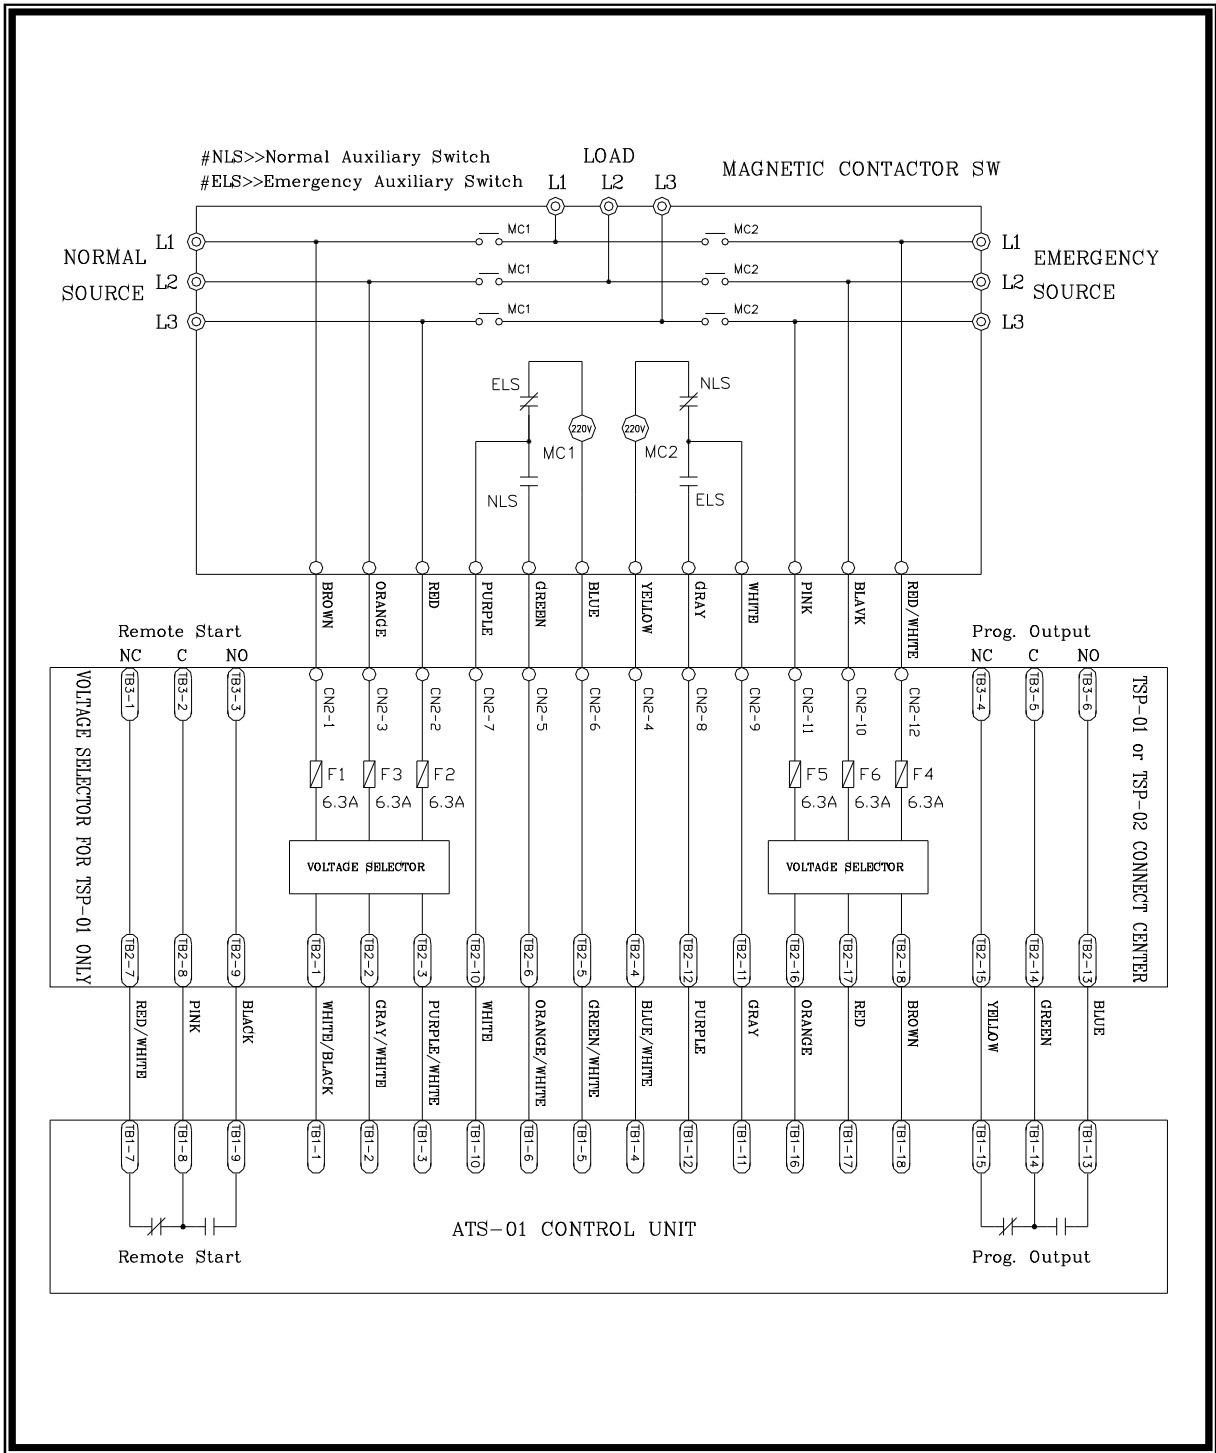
#NLS>>Normal Auxiliary Switch
#ELS>>Emergency Auxiliary Switch

LOAD
L1 L2 L3

MAGNETIC CONTACTOR SW

NORMAL SOURCE
L1
L2
L3

MC1 MC1 MC1
MC2 MC2 MC2

EMERGENCY SOURCE
L1
L2
L3

ELS
220V
MC1
NLS

NLS
220V
MC2
ELS

BROWN ORANGE RED PURPLE GREEN BLUE YELLOW GRAY WHITE PINK BLAVK RED/WHITE

Remote Start
NC C NO

Prog. Output
NC C NO

VOLTAGE SELECTOR FOR TSP-01 ONLY

TSP-01 or TSP-02 CONNECT CENTER

TB3-1 TB3-2 TB3-3
CN2-1 CN2-3 CN2-2 CN2-7 CN2-5 CN2-6 CN2-4 CN2-8 CN2-9 CN2-11 CN2-10 CN2-12
TB3-4 TB3-5 TB3-6

F1 6.3A
F3 6.3A
F2 6.3A
F5 6.3A
F6 6.3A
F4 6.3A

VOLTAGE SELECTOR
VOLTAGE SELECTOR

TB2-7 TB2-8 TB2-9 TB2-1 TB2-2 TB2-3 TB2-10 TB2-6 TB2-5 TB2-4 TB2-12 TB2-11 TB2-16 TB2-17 TB2-18 TB2-15 TB2-14 TB2-13

RED/WHITE PINK BLACK WHITE/BLACK GRAY/WHITE PURPLE/WHITE WHITE ORANGE/WHITE GREEN/WHITE BLUE/WHITE PURPLE GRAY ORANGE RED BROWN YELLOW GREEN BLUE

TB1-7 TB1-8 TB1-9 TB1-1 TB1-2 TB1-3 TB1-10 TB1-6 TB1-5 TB1-4 TB1-12 TB1-11 TB1-16 TB1-17 TB1-18 TB1-15 TB1-14 TB1-13

ATS-01 CONTROL UNIT

Remote Start
Prog. Output